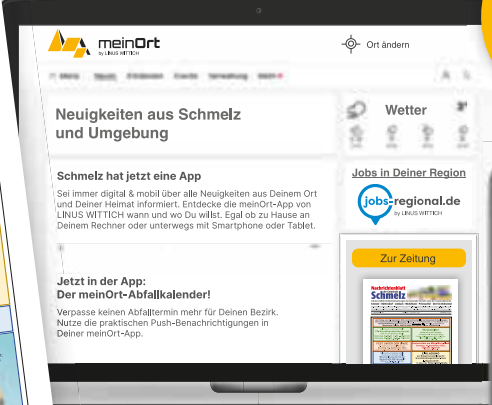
meinOrt
by LINUS WITTICH

Ort ändern

Menü Neues Erlebnisse Events Verwaltung Mehr

Neuigkeiten aus Schmelz und Umgebung

Wetter

Schmelz hat jetzt eine App

Sei immer digital & mobil über alle Neuigkeiten aus Deinem Ort und Deiner Heimat informiert. Entdecke die meinOrt-App von LINUS WITTICH wann und wo Du willst. Egal ob zu Hause an Deinem Rechner oder unterwegs mit Smartphone oder Tablet.

Jobs in Deiner Region

jobs-regional.de
by LINUS WITTICH

Zur Zeitung

Nachrichtenblatt
Schmelz

Jetzt in der App:
Der meinOrt-Abfallkalender!

Verpasse keinen Abfalltermin mehr für Deinen Bezirk. Nutze die praktischen Push-Benachrichtigungen in Deiner meinOrt-App.